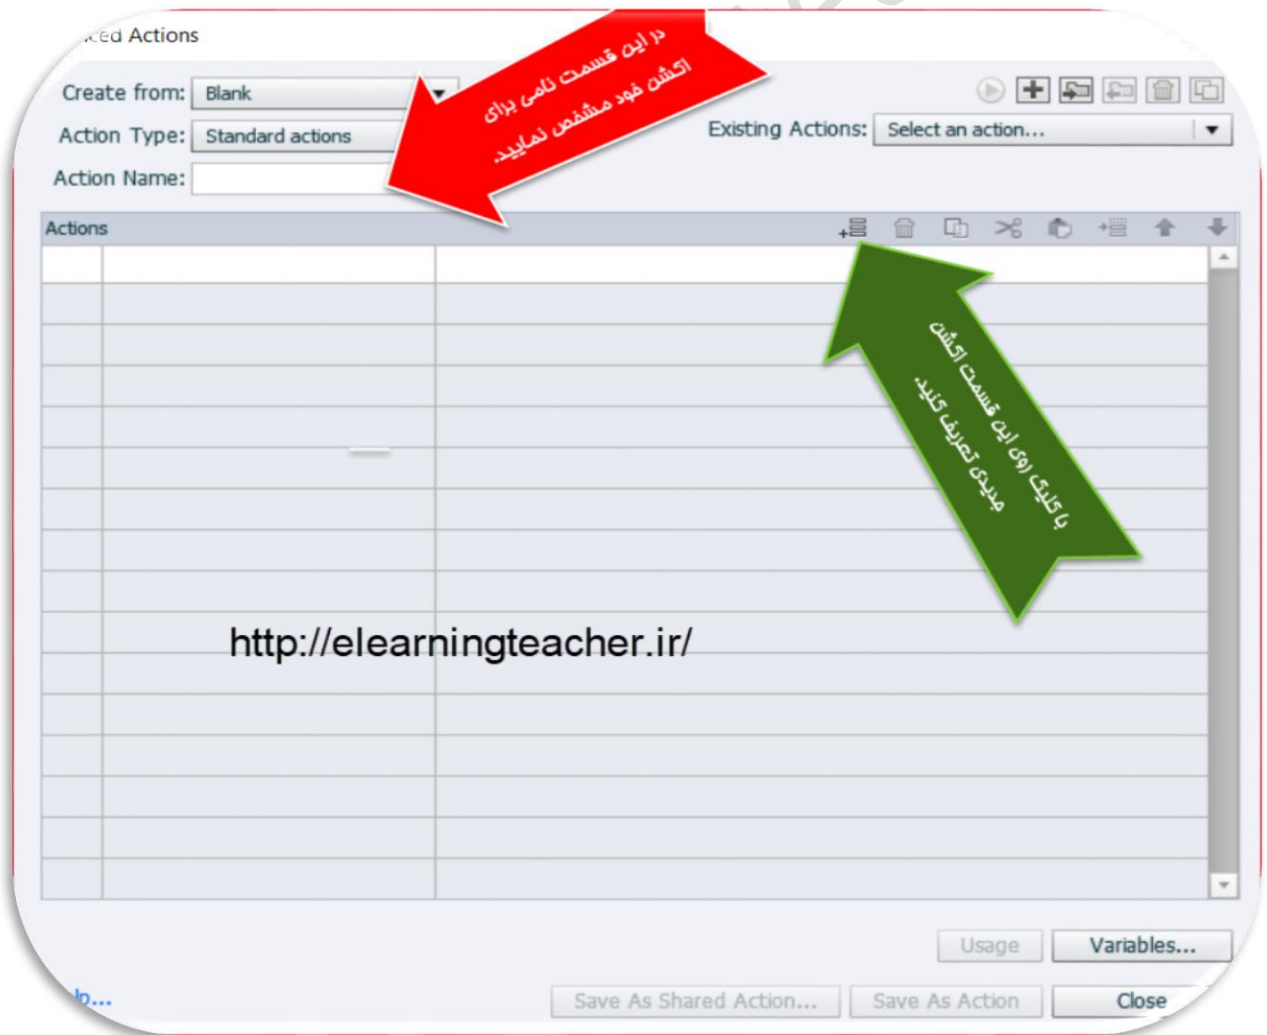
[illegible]ced Actions

Create from: Blank

Action Type: Standard actions

Action Name:

در این قسمت نامی برای اکشن خود مشخص نمایید.

Existing Actions: Select an action...

Actions

با کلیک روی این قسمت اکشن جدیدی تعریف کنید.

http://elearningteacher.ir/

Usage

Variables...

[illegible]lp...

Save As Shared Action...

Save As Action

Close